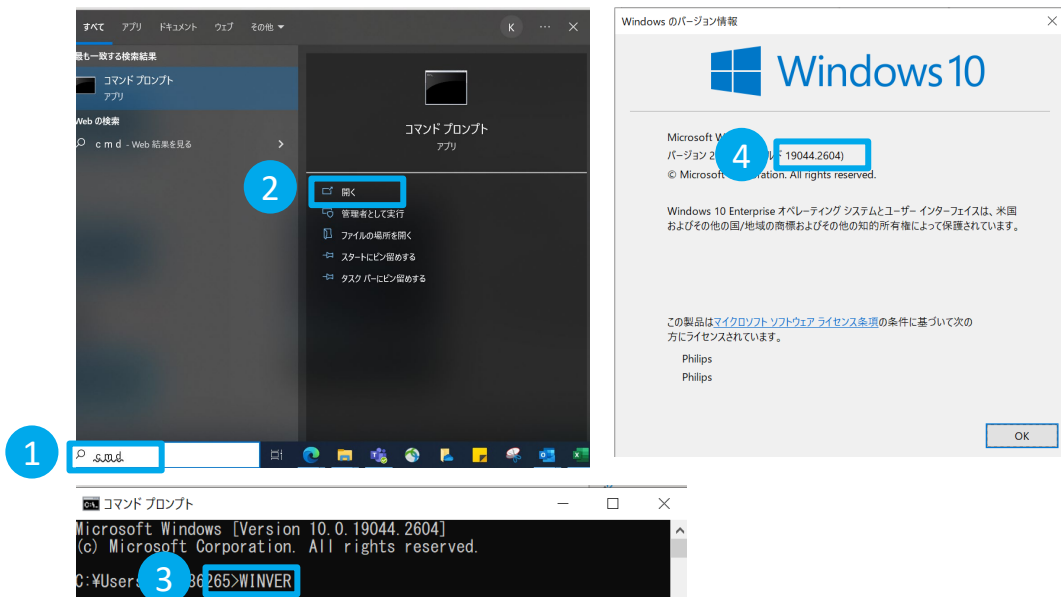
すべて アプリ ドキュメント ウェブ その他 ▼ K ··· ✕

最も一致する検索結果

コマンド プロンプト
アプリ

Web の検索

cmd - Web 結果を見る >

コマンド プロンプト
アプリ

2

開く
管理者として実行
ファイルの場所を開く
スタートにピン留めする
タスク バーにピン留めする

1

cmd

Windows のバージョン情報

Windows 10

Microsoft W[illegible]
バージョン 2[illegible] 4 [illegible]ド 19044.2604)
© Microsof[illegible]ration. All rights reserved.

Windows 10 Enterprise オペレーティング システムとユーザー インターフェイスは、米国およびその他の国/地域の商標およびその他の知的所有権によって保護されています。

この製品はマイクロソフト ソフトウェア ライセンス条項の条件に基づいて次の方にライセンスされています。

Philips
Philips

OK

コマンド プロンプト

Microsoft Windows [Version 10.0.19044.2604]
(c) Microsoft Corporation. All rights reserved.

C:¥Users 3 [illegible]36265>WINVER